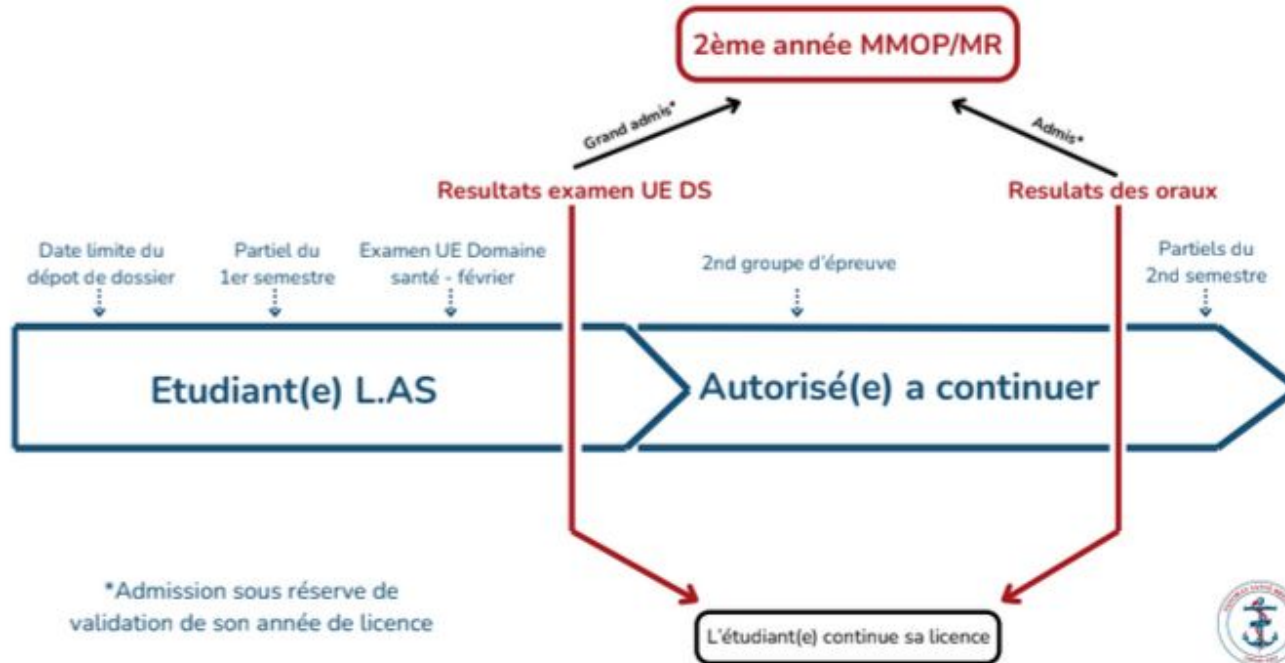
2ème année MMOP/MR

Grand admis*

Admis*

Resultats examen UE DS

Resulats des oraux

Date limite du dépot de dossier

Partiel du 1er semestre

Examen UE Domaine santé - février

2nd groupe d'épreuve

Partiels du 2nd semestre

Etudiant(e) L.AS

Autorisé(e) a continuer

*Admission sous réserve de validation de son année de licence

L'étudiant(e) continue sa licence